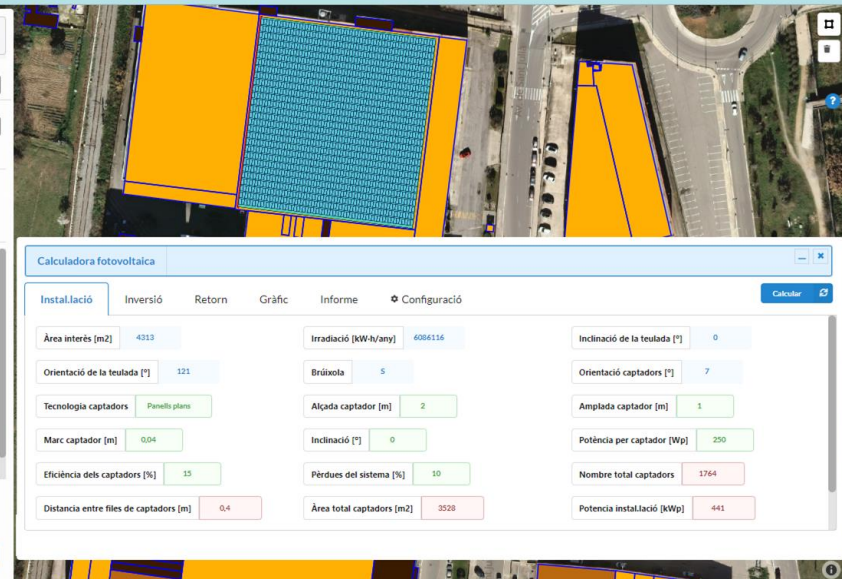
Calculadora fotovoltaica

Instal.lació | Inversió | Retorn | Gràfic | Informe | Configuració

Calcular

| | | | | | |
|---|---|---|---|---|---|
| Àrea interès [m2] | 4313 | Irradiació [kW-h/any] | 6086116 | Inclinació de la teulada [°] | 0 |
| Orientació de la teulada [°] | 121 | Brúixola | 5 | Orientació captadors [°] | 7 |
| Tecnologia captadors | Panells plans | Alçada captador [m] | 2 | Amplada captador [m] | 1 |
| Marc captador [m] | 0,04 | Inclinació [°] | 0 | Potència per captador [Wp] | 250 |
| Eficiència dels captadors [%] | 15 | Pèrdues del sistema [%] | 10 | Nombre total captadors | 1764 |
| Distancia entre files de captadors [m] | 0,4 | Àrea total captadors [m2] | 3528 | Potencia instal.lació [kWp] | 441 |